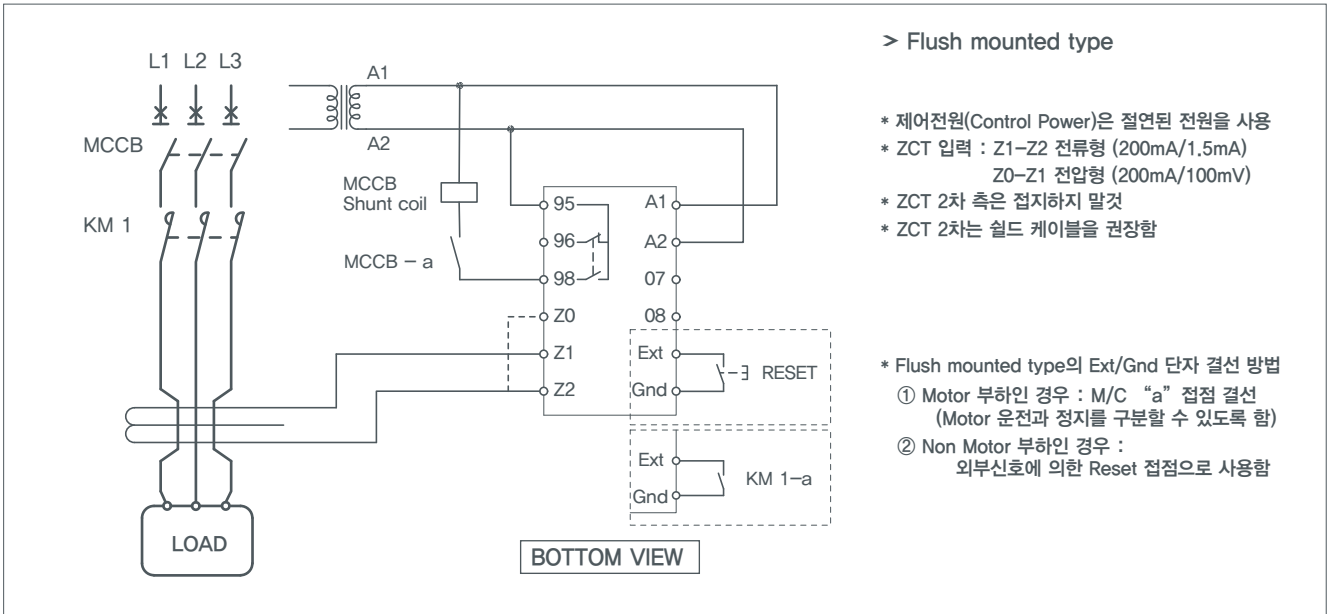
L1 L2 L3

MCCB

KM 1

A1

A2

MCCB Shunt coil

MCCB – a

95

96

98

Z0

Z1

Z2

A1

A2

07

08

Ext

Gnd

RESET

Ext

Gnd

KM 1–a

LOAD

BOTTOM VIEW

> Flush mounted type

* 제어전원(Control Power)은 절연된 전원을 사용
* ZCT 입력 : Z1–Z2 전류형 (200mA/1.5mA)
Z0–Z1 전압형 (200mA/100mV)
* ZCT 2차 측은 접지하지 말것
* ZCT 2차는 쉴드 케이블을 권장함

* Flush mounted type의 Ext/Gnd 단자 결선 방법
① Motor 부하인 경우 : M/C "a" 접점 결선 (Motor 운전과 정지를 구분할 수 있도록 함)
② Non Motor 부하인 경우 : 외부신호에 의한 Reset 접점으로 사용함